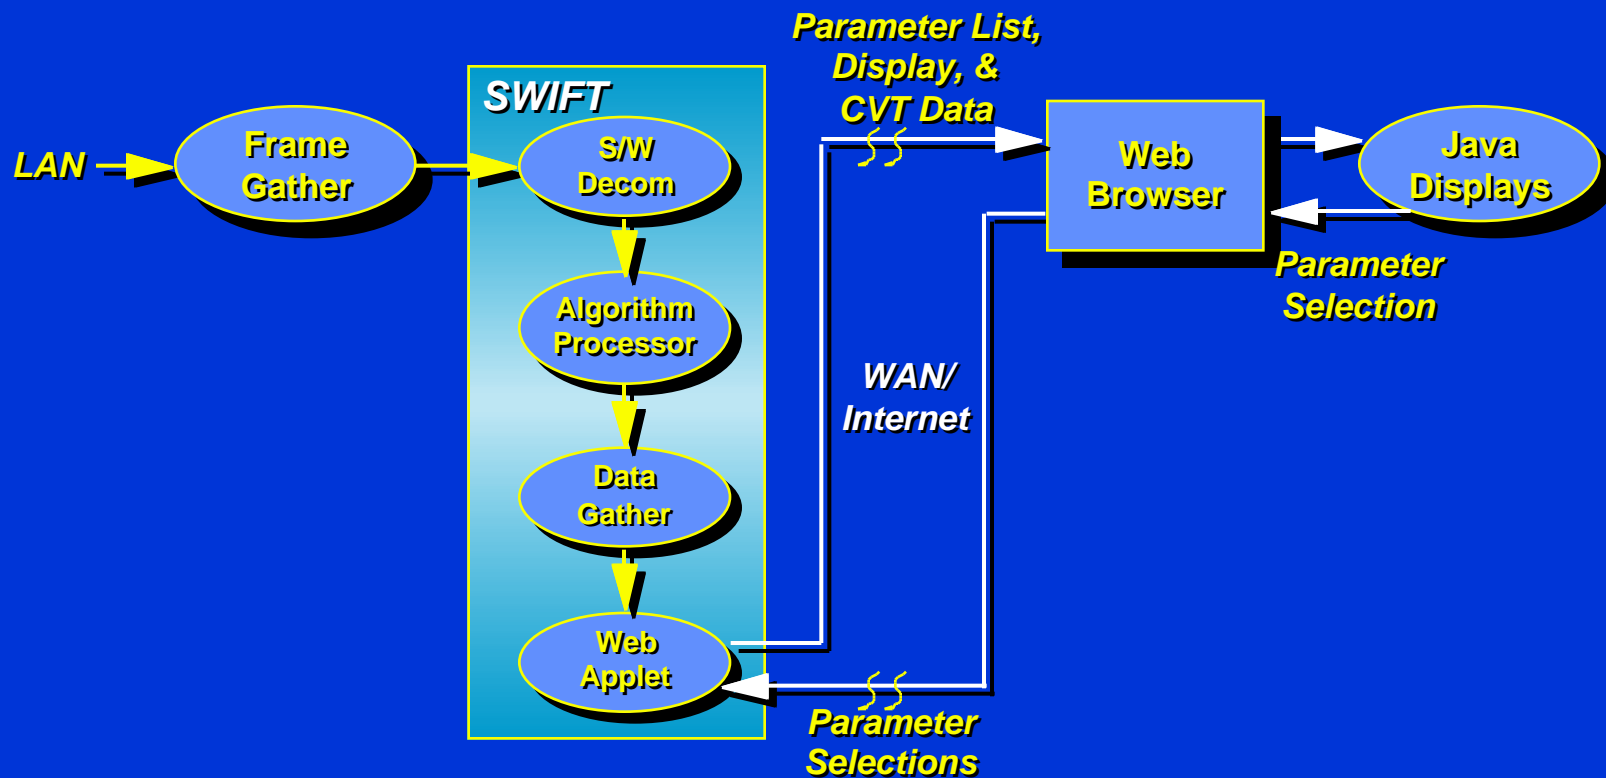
LAN

Frame Gather

SWIFT

S/W Decom

Algorithm Processor

Data Gather

Web Applet

Parameter List, Display, & CVT Data

WAN/ Internet

Parameter Selections

Web Browser

Java Displays

Parameter Selection